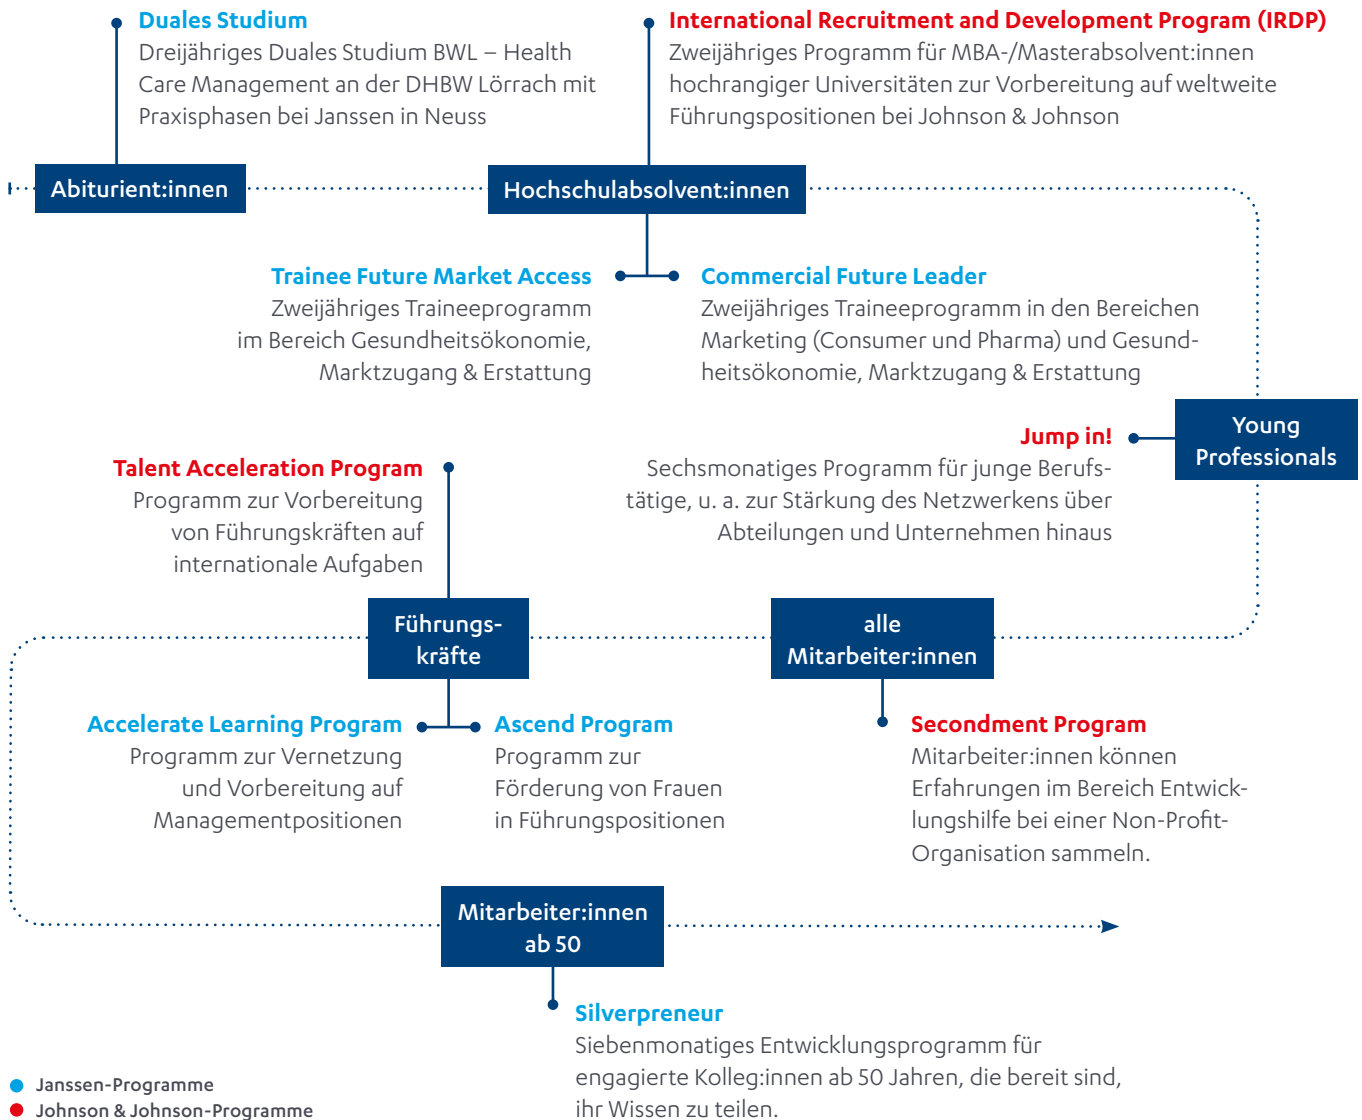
Duales Studium
Dreijähriges Duales Studium BWL – Health Care Management an der DHBW Lörrach mit Praxisphasen bei Janssen in Neuss

International Recruitment and Development Program (IRDP)
Zweijähriges Programm für MBA-/Masterabsolvent:innen hochrangiger Universitäten zur Vorbereitung auf weltweite Führungspositionen bei Johnson & Johnson

Abiturient:innen

Hochschulabsolvent:innen

Trainee Future Market Access
Zweijähriges Traineeprogramm im Bereich Gesundheitsökonomie, Marktzugang & Erstattung

Commercial Future Leader
Zweijähriges Traineeprogramm in den Bereichen Marketing (Consumer und Pharma) und Gesundheitsökonomie, Marktzugang & Erstattung

Young Professionals

Jump in!
Sechsmonatiges Programm für junge Berufstätige, u. a. zur Stärkung des Netzwerkens über Abteilungen und Unternehmen hinaus

Talent Acceleration Program
Programm zur Vorbereitung von Führungskräften auf internationale Aufgaben

Führungskräfte

alle Mitarbeiter:innen

Accelerate Learning Program
Programm zur Vernetzung und Vorbereitung auf Managementpositionen

Ascend Program
Programm zur Förderung von Frauen in Führungspositionen

Secondment Program
Mitarbeiter:innen können Erfahrungen im Bereich Entwicklungshilfe bei einer Non-Profit-Organisation sammeln.

Mitarbeiter:innen ab 50

Silverpreneur
Siebenmonatiges Entwicklungsprogramm für engagierte Kolleg:innen ab 50 Jahren, die bereit sind, ihr Wissen zu teilen.

Janssen-Programme
Johnson & Johnson-Programme